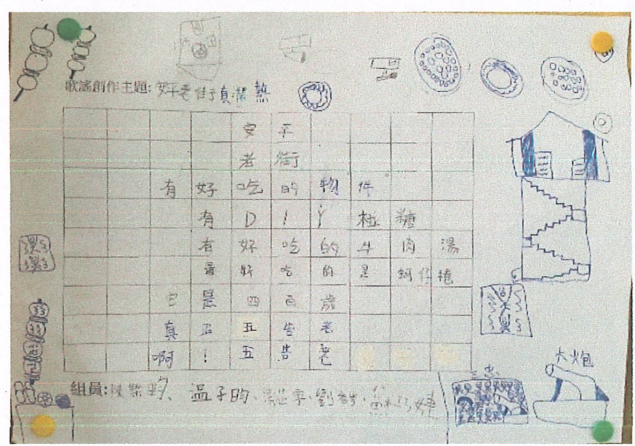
歌謠創作主題：安平老街真熱鬧

| | | | 安 | 平 | | | |
|---|---|---|---|---|---|---|---|
| | | | 老 | 街 | | | |
| 有 | 好 | 吃 | 的 | 物 | 件 | | |
| | 有 | D | I | Y | 粒 | 糖 | |
| | 有 | 好 | 吃 | 的 | 牛 | 肉 | 湯 |
| | 最 | 好 | 吃 | 的 | 是 | 鍋 | 仔 | 捲 |
| 目 | 是 | 四 | 百 | 歲 | | | |
| 真 | 正 | 五 | 星 | 老 | | | |
| 啊 | ！ | 五 | 星 | 老 | | | |

組員：林紫彤、溫子昀、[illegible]、劉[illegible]、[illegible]

湯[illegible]

大炮